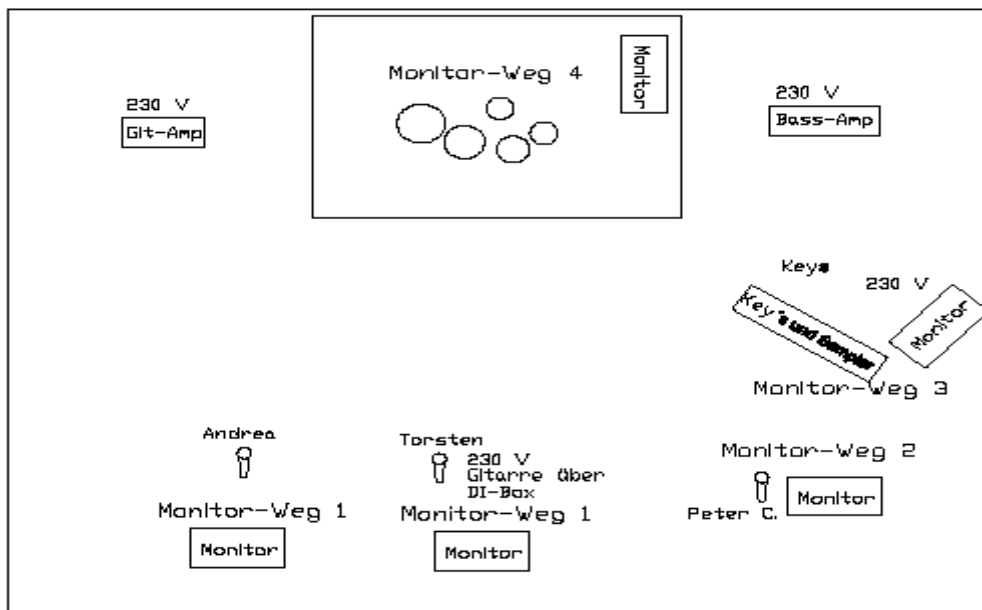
Monitor-Weg 4

Monitor

230 V
Git-Amp

230 V
Bass-Amp

Keys
230 V
Key's und Sampler
Monitor
Monitor-Weg 3

Andrea
Monitor-Weg 1
Monitor

Torsten
230 V
Gitarre über
DI-Box
Monitor-Weg 1
Monitor

Monitor-Weg 2
Peter C.
Monitor